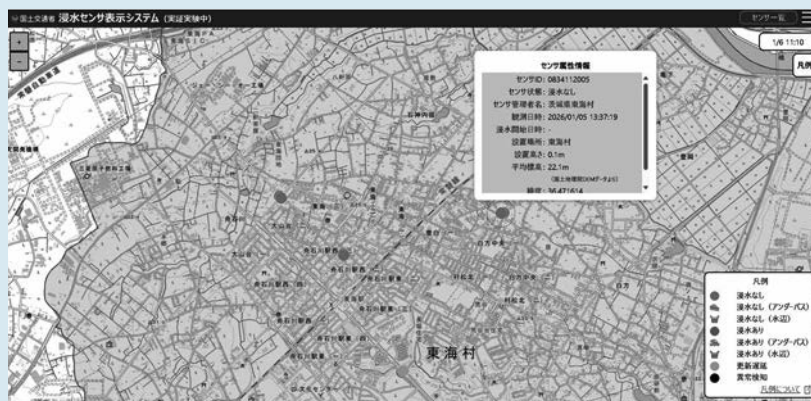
国土交通省 浸水センサ表示システム (実証実験中)

センサ一覧

1/6 11:10

凡例

+
-

センサ属性情報
センサID: 0834112005
センサ状態: 浸水なし
センサ管理者名: 茨城県東海村
観測日時: 2026/01/05 13:37:19
浸水開始日時: -
設置場所: 東海村
設置高さ: 0.1m
平均標高: 22.1m
(国土地理院DEM5Aより)
緯度: 36.471614

東海村

凡例
浸水なし
浸水なし (アンダーパス)
浸水なし (水辺)
浸水あり
浸水あり (アンダーパス)
浸水あり (水辺)
更新遅延
異常検知
凡例について